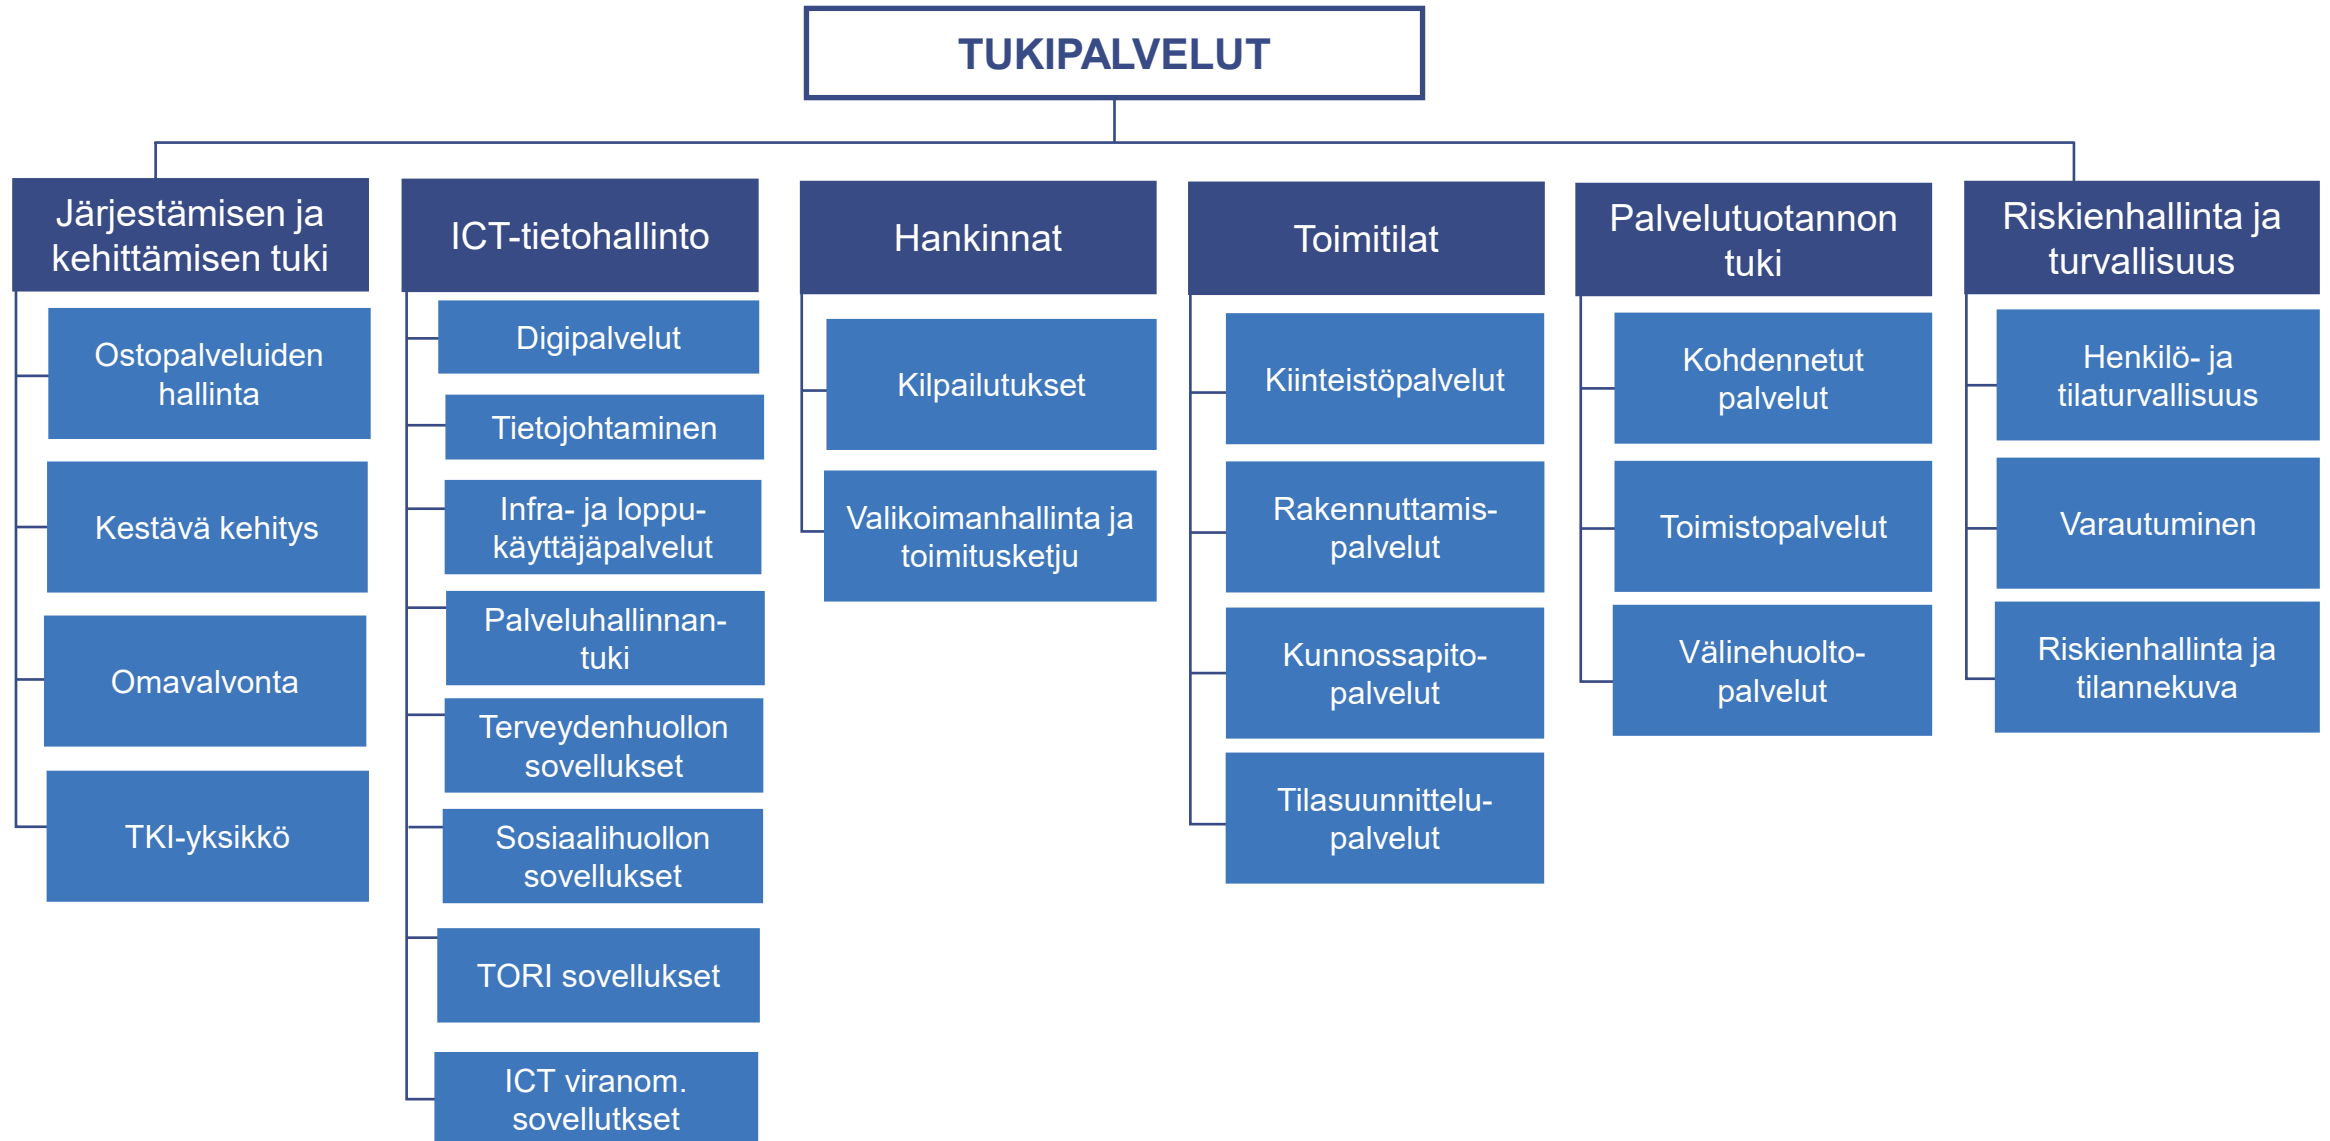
TUKIPALVELUT

Järjestämisen ja kehittämisen tuki

Ostopalveluiden hallinta

Kestävä kehitys

Omavalvonta

TKI-yksikkö

ICT-tietohallinto

Digipalvelut

Tietojohtaminen

Infra- ja loppukäyttäjäpalvelut

Palveluhallinnan-tuki

Terveydenhuollon sovellukset

Sosiaalihuollon sovellukset

TORI sovellukset

ICT viranom. sovellutkset

Hankinnat

Kilpailutukset

Valikoimanhallinta ja toimitusketju

Toimitilat

Kiinteistöpalvelut

Rakennuttamis-palvelut

Kunnossapito-palvelut

Tilasuunnittelu-palvelut

Palvelutuotannon tuki

Kohdennetut palvelut

Toimistopalvelut

Välinehuolto-palvelut

Riskienhallinta ja turvallisuus

Henkilö- ja tilaturvallisuus

Varautuminen

Riskienhallinta ja tilannekuva